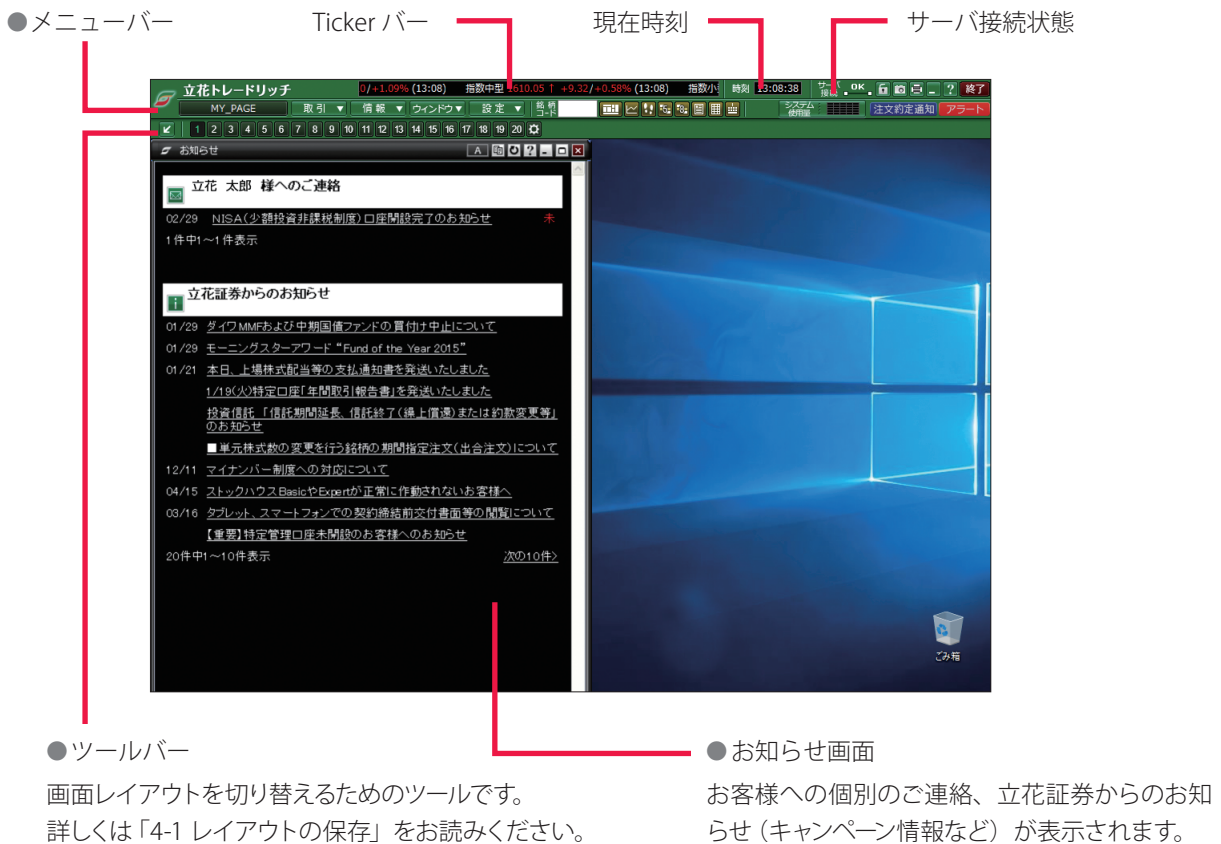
●メニューバー

Ticker バー

現在時刻

サーバ接続状態

立花トレードリッチ

0/+1.09% (13:08)　指数中型 1610.05 ↑ +9.32/+0.58% (13:08)　指数小

時刻 13:08:38

OK

終了

MY_PAGE

取引 ▼

情報 ▼

ウィンドウ▼

設定 ▼

銘柄コード

システム使用量

注文約定通知

アラート

1 2 3 4 5 6 7 8 9 10 11 12 13 14 15 16 17 18 19 20

お知らせ

A

立花 太郎 様へのご連絡

02/29 NISA(少額投資非課税制度)口座開設完了のお知らせ 未

1件中1～1件表示

立花証券からのお知らせ

01/29 ダイワMMFおよび中期国債ファンドの買付け中止について

01/29 モーニングスターアワード "Fund of the Year 2015"

01/21 本日、上場株式配当等の支払通知書を発送いたしました

1/19(火)特定口座「年間取引報告書」を発送いたしました

投資信託「信託期間延長、信託終了(繰上償還)または約款変更等」のお知らせ

■単元株式数の変更を行う銘柄の期間指定注文(出合注文)について

12/11 マイナンバー制度への対応について

04/15 ストックハウスBasicやExpertが正常に作動されないお客様へ

03/16 タブレット、スマートフォンでの契約締結前交付書面等の閲覧について

【重要】特定管理口座未開設のお客様へのお知らせ

20件中1～10件表示

次の10件>

ごみ箱

●ツールバー

画面レイアウトを切り替えるためのツールです。
詳しくは「4-1 レイアウトの保存」をお読みください。

●お知らせ画面

お客様への個別のご連絡、立花証券からのお知らせ（キャンペーン情報など）が表示されます。